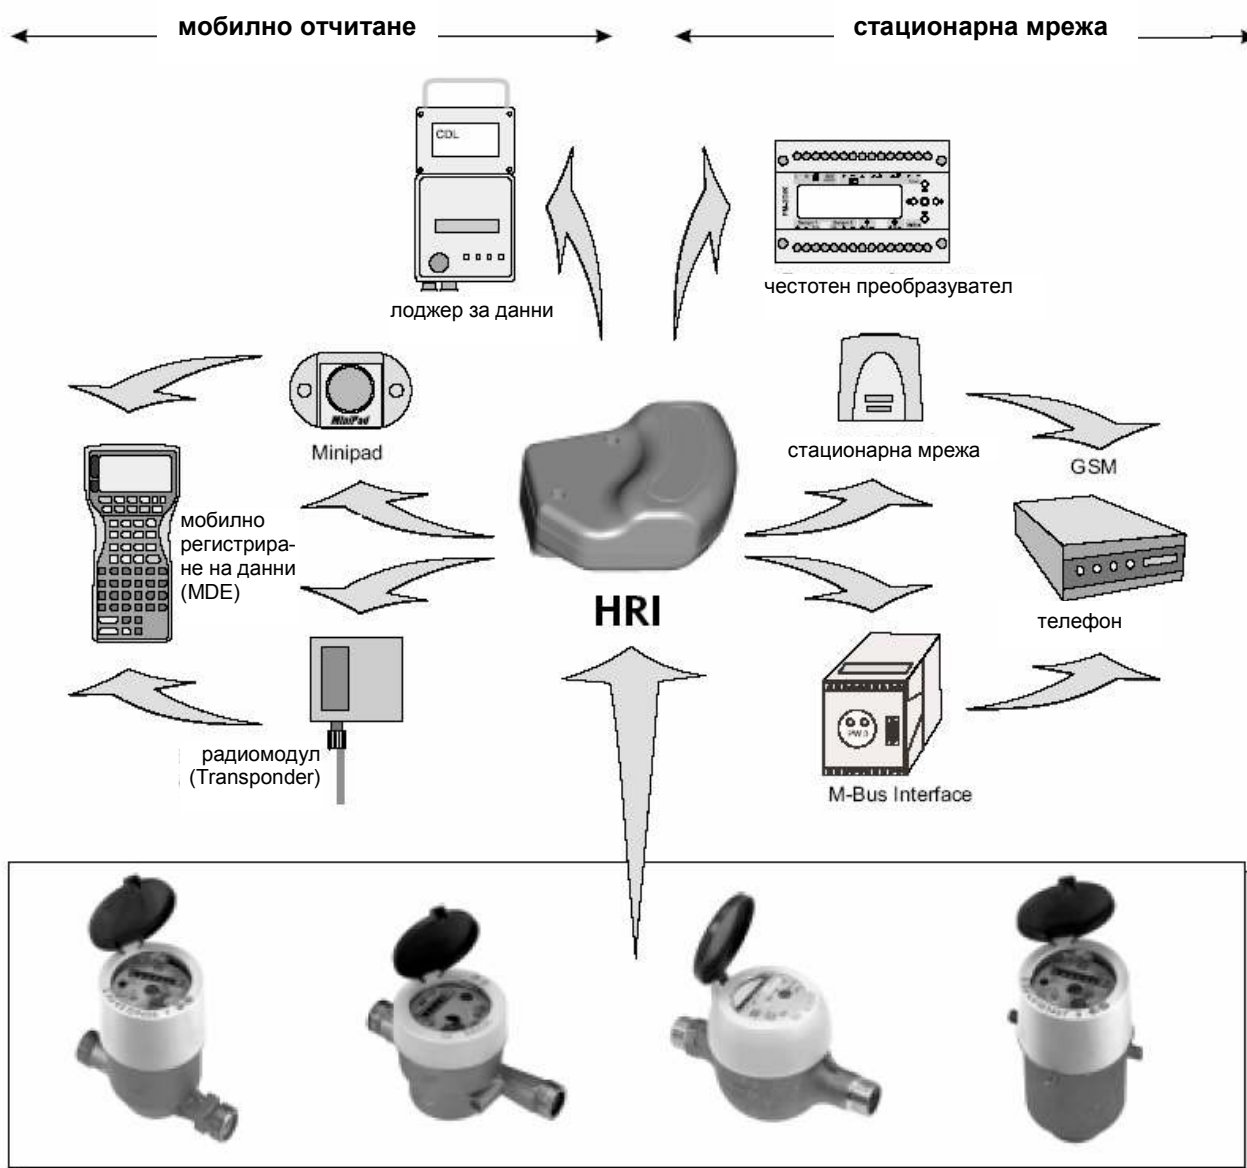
мобилно отчитане

стационарна мрежа

CDL

лоджер за данни

честотен преобразувател

MiniPad

Minipad

стационарна мрежа

GSM

мобилно регистриране на данни (MDE)

HRI

телефон

радиомодул (Transponder)

M-Bus Interface